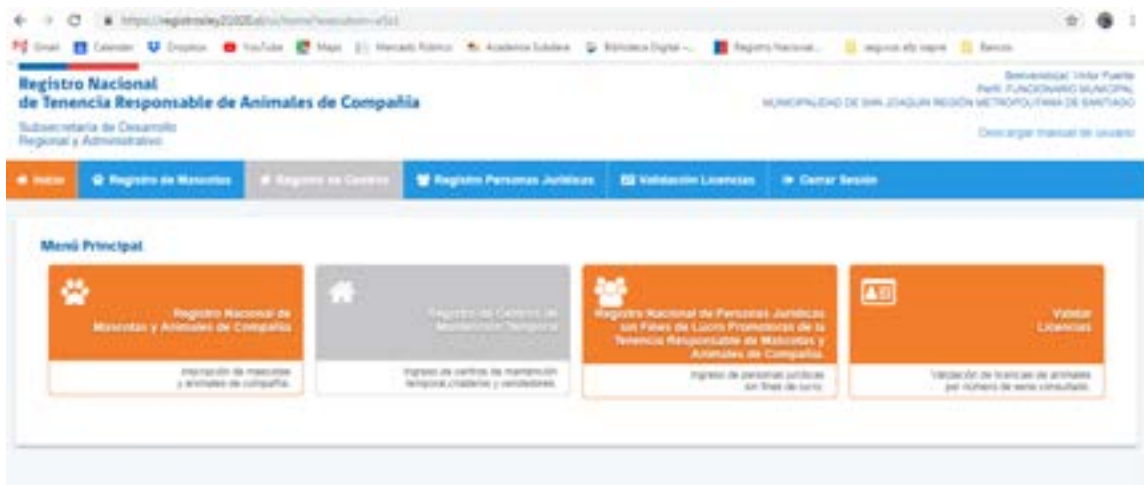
https://registroley21020.cl/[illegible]

Gmail Calendar Dropbox YouTube Maps Mercado Público Academia Subdere Biblioteca Digital - ... Registro Nacional... seguros afp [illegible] Bancos

Registro Nacional de Tenencia Responsable de Animales de Compañía

Subsecretaría de Desarrollo Regional y Administrativo

Bienvenido(a): Victor Fuente
Perfil: FUNCIONARIO MUNICIPAL
MUNICIPALIDAD DE SAN JOAQUIN REGIÓN METROPOLITANA DE SANTIAGO

Descargar manual de usuario

Inicio | Registro de Mascotas | Registro de Centros | Registro Personas Jurídicas | Validación Licencias | Cerrar Sesión

Menú Principal

Registro Nacional de Mascotas y Animales de Compañía
Inscripción de mascotas y animales de compañía.

Registro de Centros de Mantención Temporal
Ingreso de centros de mantención temporal,criaderos y vendedores.

Registro Nacional de Personas Jurídicas sin Fines de Lucro Promotoras de la Tenencia Responsable de Mascotas y Animales de Compañía.
Ingreso de personas jurídicas sin fines de lucro.

Validar Licencias
Validación de licencias de animales por número de serie consultado.